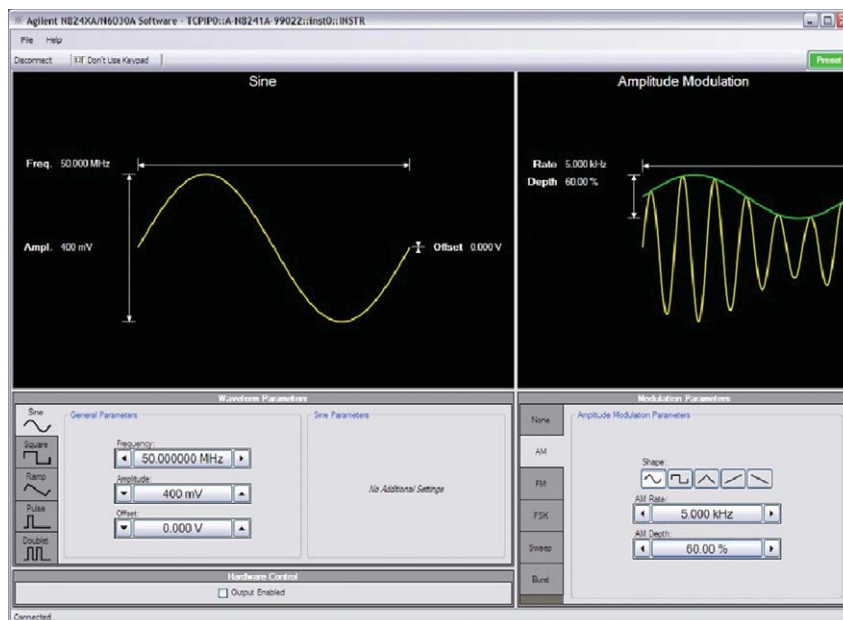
Agilent N824XA/N6030A Software - TCPIP0::A-N8241A-99022::inst0::INSTR

File Help

Disconnect Don't Use Keypad

Preset

Sine

Freq. 50.000 MHz

Ampl. 400 mV

Offset 0.000 V

Amplitude Modulation

Rate 5.000 kHz

Depth 60.00 %

Waveform Parameters

Sine

Square

Ramp

Pulse

Doublet

General Parameters

Frequency:

50.000000 MHz

Amplitude:

400 mV

Offset:

0.000 V

Sine Parameters

No Additional Settings

Modulation Parameters

None

AM

FM

FSK

Sweep

Burst

Amplitude Modulation Parameters

Shape:

AM Rate:

5.000 kHz

AM Depth:

60.00 %

Hardware Control

Output Enabled

Connected